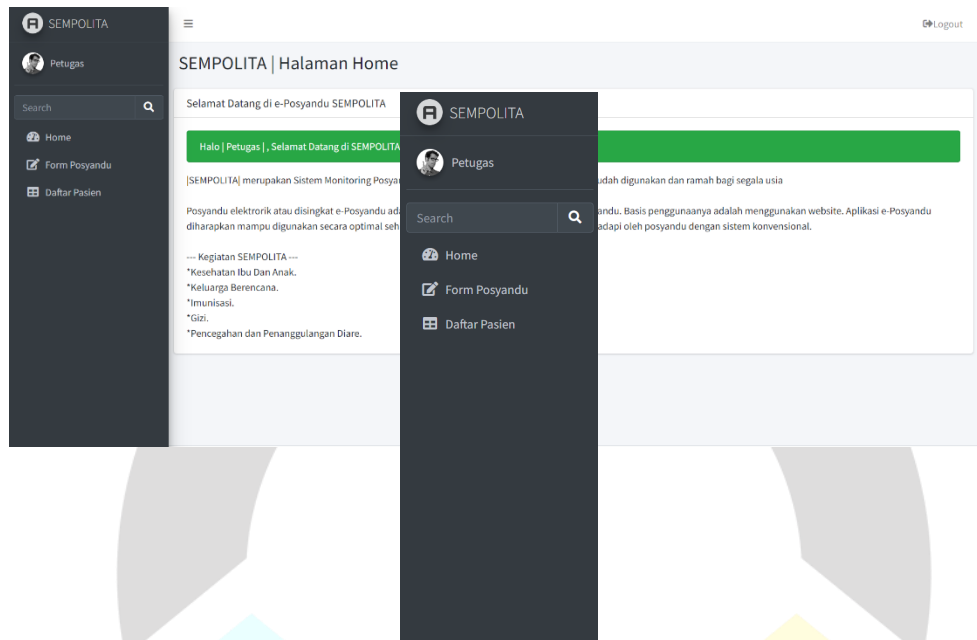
SEMPOLITA

Petugas

Search

Home

Form Posyandu

Daftar Pasien

≡

Logout

SEMPOLITA | Halaman Home

Selamat Datang di e-Posyandu SEMPOLITA

Halo | Petugas | , Selamat Datang di SEMPOLITA

|SEMPOLITA| merupakan Sistem Monitoring Posya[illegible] udah digunakan dan ramah bagi segala usia

Posyandu elektrorik atau disingkat e-Posyandu ada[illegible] andu. Basis penggunaanya adalah menggunakan website. Aplikasi e-Posyandu diharapkan mampu digunakan secara optimal seh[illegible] adapi oleh posyandu dengan sistem konvensional.

--- Kegiatan SEMPOLITA ---
*Kesehatan Ibu Dan Anak.
*Keluarga Berencana.
*Imunisasi.
*Gizi.
*Pencegahan dan Penanggulangan Diare.

SEMPOLITA

Petugas

Search

Home

Form Posyandu

Daftar Pasien